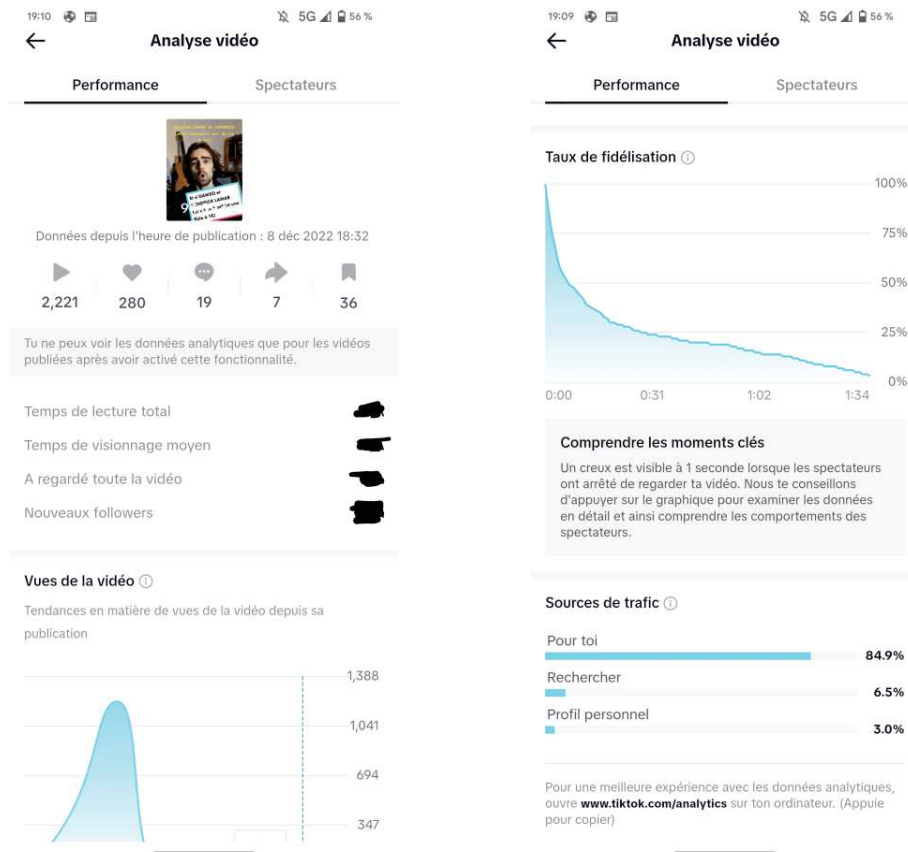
19:10 5G 56 %

Analyse vidéo

Performance Spectateurs

Données depuis l'heure de publication : 8 déc 2022 18:32

2,221 280 19 7 36

Tu ne peux voir les données analytiques que pour les vidéos publiées après avoir activé cette fonctionnalité.

Temps de lecture total

Temps de visionnage moyen

A regardé toute la vidéo

Nouveaux followers

Vues de la vidéo

Tendances en matière de vues de la vidéo depuis sa publication

1,388
1,041
694
347

19:09 5G 56 %

Analyse vidéo

Performance Spectateurs

Taux de fidélisation

100%
75%
50%
25%
0%

0:00 0:31 1:02 1:34

Comprendre les moments clés

Un creux est visible à 1 seconde lorsque les spectateurs ont arrêté de regarder ta vidéo. Nous te conseillons d'appuyer sur le graphique pour examiner les données en détail et ainsi comprendre les comportements des spectateurs.

Sources de trafic

Pour toi 84.9%

Rechercher 6.5%

Profil personnel 3.0%

Pour une meilleure expérience avec les données analytiques, ouvre www.tiktok.com/analytics sur ton ordinateur. (Appuie pour copier)